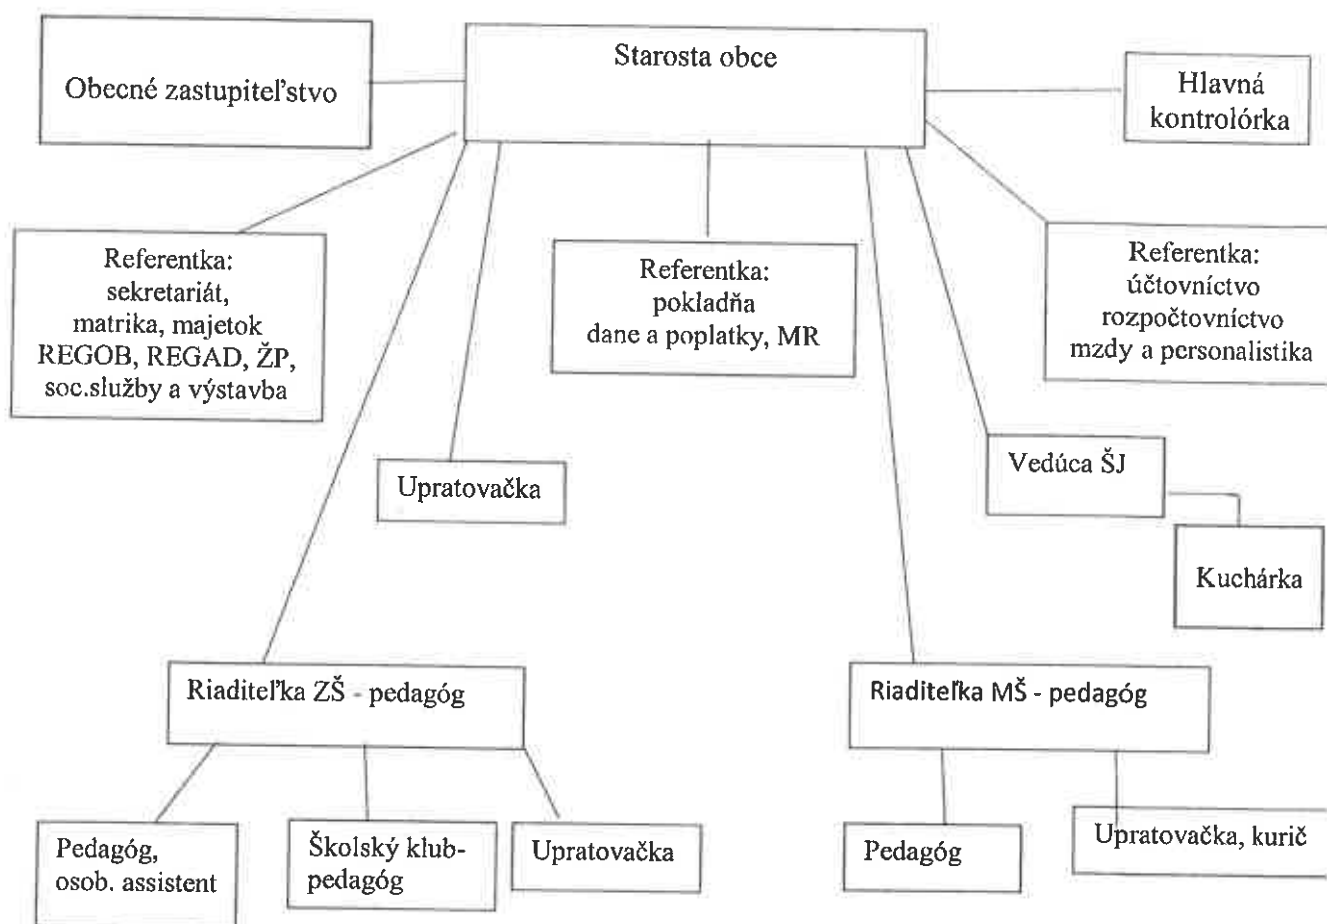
Obecné zastupiteľstvo

Starosta obce

Hlavná kontrolórka

Referentka: sekretariát, matrika, majetok REGOB, REGAD, ŽP, soc.služby a výstavba

Referentka: pokladňa dane a poplatky, MR

Referentka: účtovníctvo rozpočtovníctvo mzdy a personalistika

Upratovačka

Vedúca ŠJ

Kuchárka

Riaditeľka ZŠ - pedagóg

Riaditeľka MŠ - pedagóg

Pedagóg, osob. assistent

Školský klub-pedagóg

Upratovačka

Pedagóg

Upratovačka, kurič